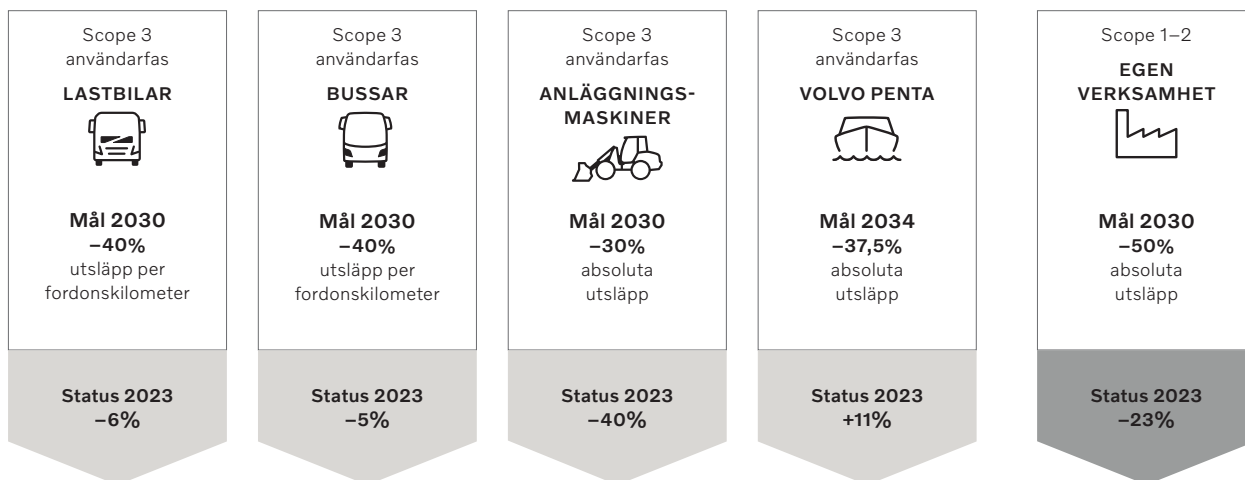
Scope 3
användarfas
LASTBILAR

Mål 2030
–40%
utsläpp per fordonskilometer

Status 2023
–6%

Scope 3
användarfas
BUSSAR

Mål 2030
–40%
utsläpp per fordonskilometer

Status 2023
–5%

Scope 3
användarfas
ANLÄGGNINGSMASKINER

Mål 2030
–30%
absoluta utsläpp

Status 2023
–40%

Scope 3
användarfas
VOLVO PENTA

Mål 2034
–37,5%
absoluta utsläpp

Status 2023
+11%

Scope 1–2
EGEN VERKSAMHET

Mål 2030
–50%
absoluta utsläpp

Status 2023
–23%